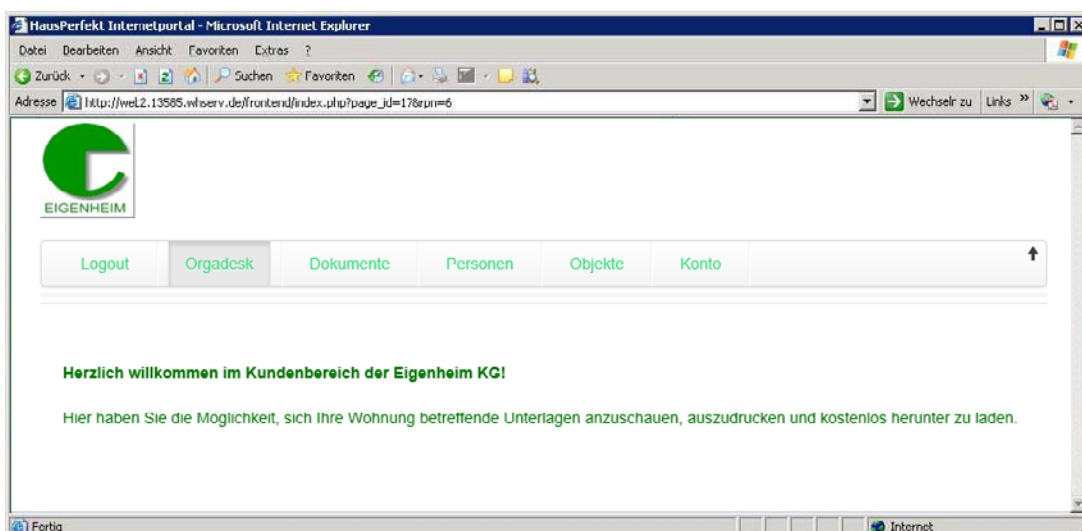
HausPerfekt Internetportal - Microsoft Internet Explorer

Datei Bearbeiten Ansicht Favoriten Extras ?

Zurück Suchen Favoriten

Adresse http://wel2.13585.whserv.de/frontend/index.php?page_id=17&rpn=6 Wechseln zu Links »

EIGENHEIM

Logout Orgadesk Dokumente Personen Objekte Konto

Herzlich willkommen im Kundenbereich der Eigenheim KG!

Hier haben Sie die Möglichkeit, sich Ihre Wohnung betreffende Unterlagen anzuschauen, auszudrucken und kostenlos herunter zu laden.

Fertig Internet